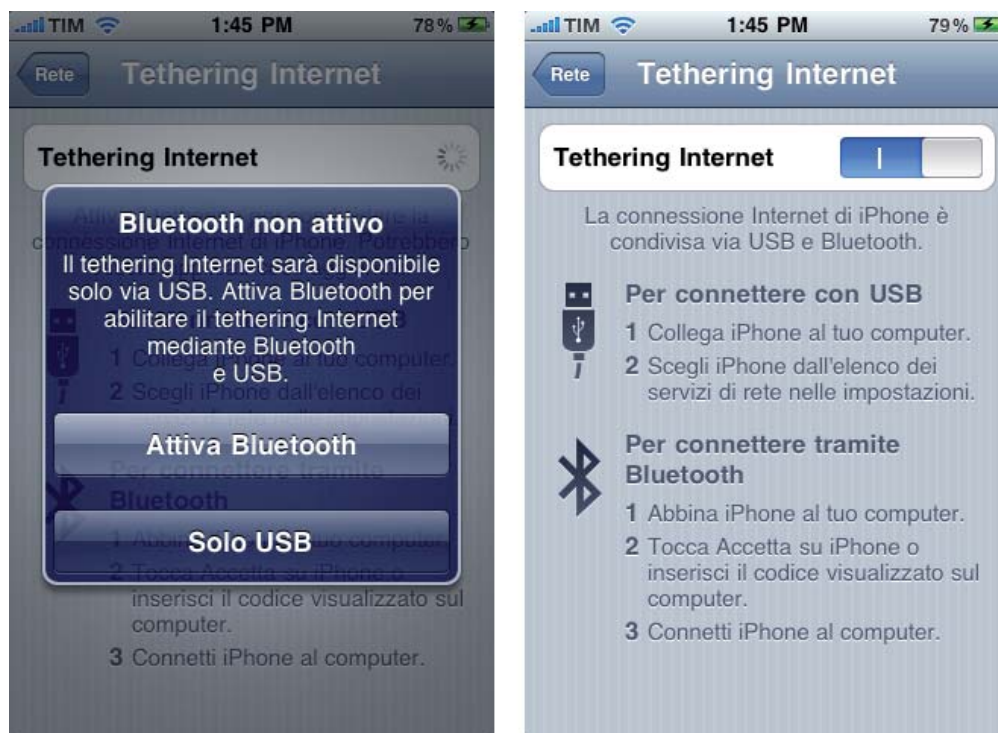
TIM 1:45 PM 78%

Rete Tethering Internet

Tethering Internet

Bluetooth non attivo
Il tethering Internet sarà disponibile solo via USB. Attiva Bluetooth per abilitare il tethering Internet mediante Bluetooth e USB.

Attiva Bluetooth

Solo USB

inserisci il codice visualizzato sul computer.

3 Connetti iPhone al computer.

TIM 1:45 PM 79%

Rete Tethering Internet

Tethering Internet I

La connessione Internet di iPhone è condivisa via USB e Bluetooth.

Per connettere con USB
1 Collega iPhone al tuo computer.
2 Scegli iPhone dall'elenco dei servizi di rete nelle impostazioni.

Per connettere tramite Bluetooth
1 Abbina iPhone al tuo computer.
2 Tocca Accetta su iPhone o inserisci il codice visualizzato sul computer.
3 Connetti iPhone al computer.